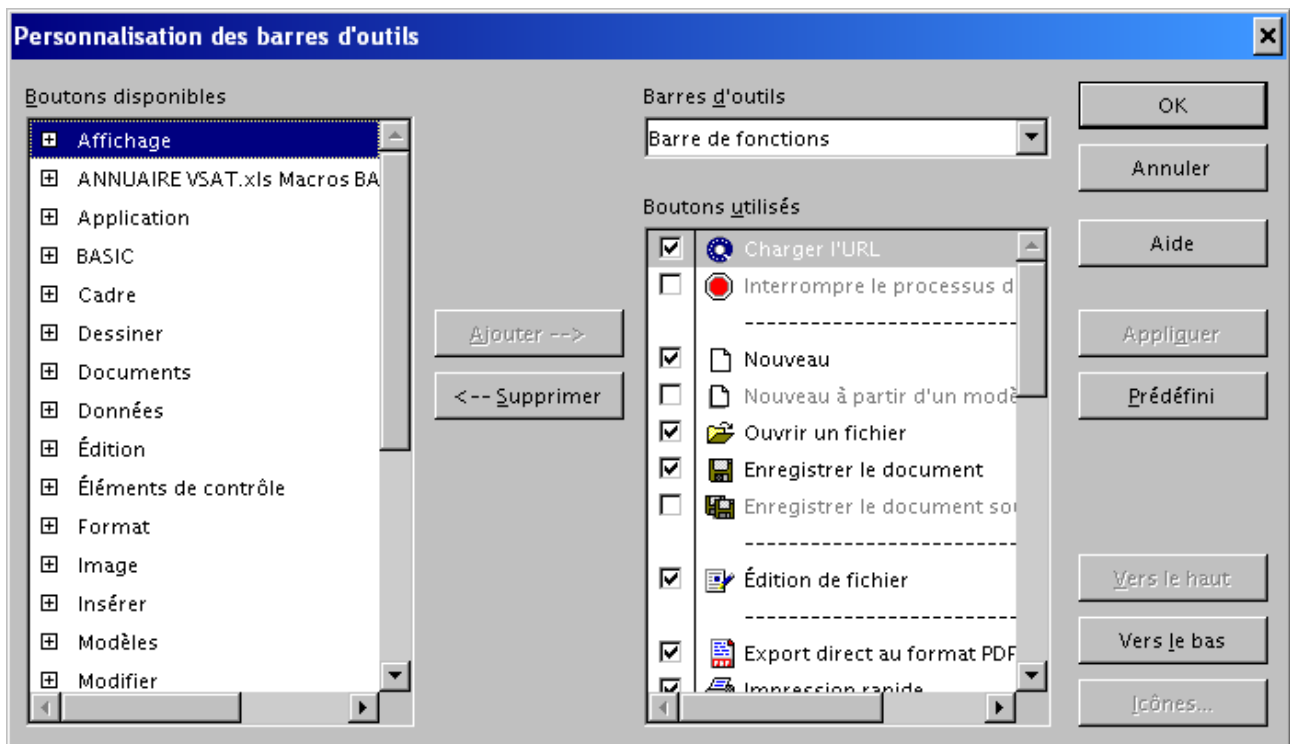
Personnalisation des barres d'outils

Boutons disponibles

Affichage
ANNUAIRE VSAT.xls Macros BA
Application
BASIC
Cadre
Dessiner
Documents
Données
Édition
Éléments de contrôle
Format
Image
Insérer
Modèles
Modifier

Ajouter -->
<-- Supprimer

Barres d'outils
Barre de fonctions

Boutons utilisés
Charger l'URL
Interrompre le processus d
-------------------------
Nouveau
Nouveau à partir d'un modè
Ouvrir un fichier
Enregistrer le document
Enregistrer le document so
-------------------------
Édition de fichier
-------------------------
Export direct au format PDF
Impression rapide

OK
Annuler
Aide
Appliquer
Prédéfini
Vers le haut
Vers le bas
Icônes...